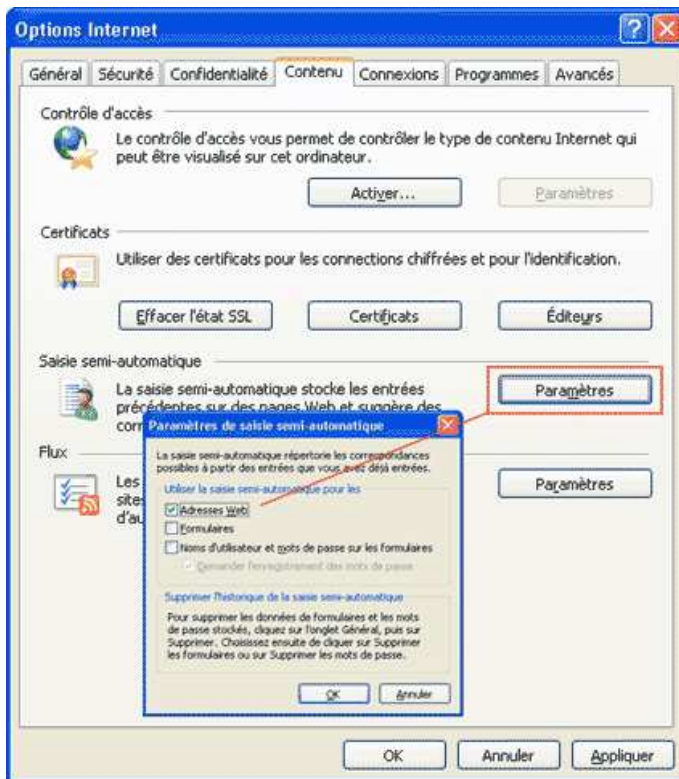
Options Internet

Général | Sécurité | Confidentialité | Contenu | Connexions | Programmes | Avancés

Contrôle d'accès

Le contrôle d'accès vous permet de contrôler le type de contenu Internet qui peut être visualisé sur cet ordinateur.

Activer...

Paramètres

Certificats

Utiliser des certificats pour les connections chiffrées et pour l'identification.

Effacer l'état SSL

Certificats

Éditeurs

Saisie semi-automatique

La saisie semi-automatique stocke les entrées précédentes sur des pages Web et suggère des corr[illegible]

Paramètres

Flux

Les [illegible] sites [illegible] d'au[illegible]

Paramètres

Paramètres de saisie semi-automatique

La saisie semi-automatique répertorie les correspondances possibles à partir des entrées que vous avez déjà entrées.

Utiliser la saisie semi-automatique pour les

Adresses Web

Formulaires

Noms d'utilisateur et mots de passe sur les formulaires

Demander l'enregistrement des mots de passe

Supprimer l'historique de la saisie semi-automatique

Pour supprimer les données de formulaires et les mots de passe stockés, cliquez sur l'onglet Général, puis sur Supprimer. Choisissez ensuite de cliquer sur Supprimer les formulaires ou sur Supprimer les mots de passe.

OK

Annuler

OK

Annuler

Appliquer